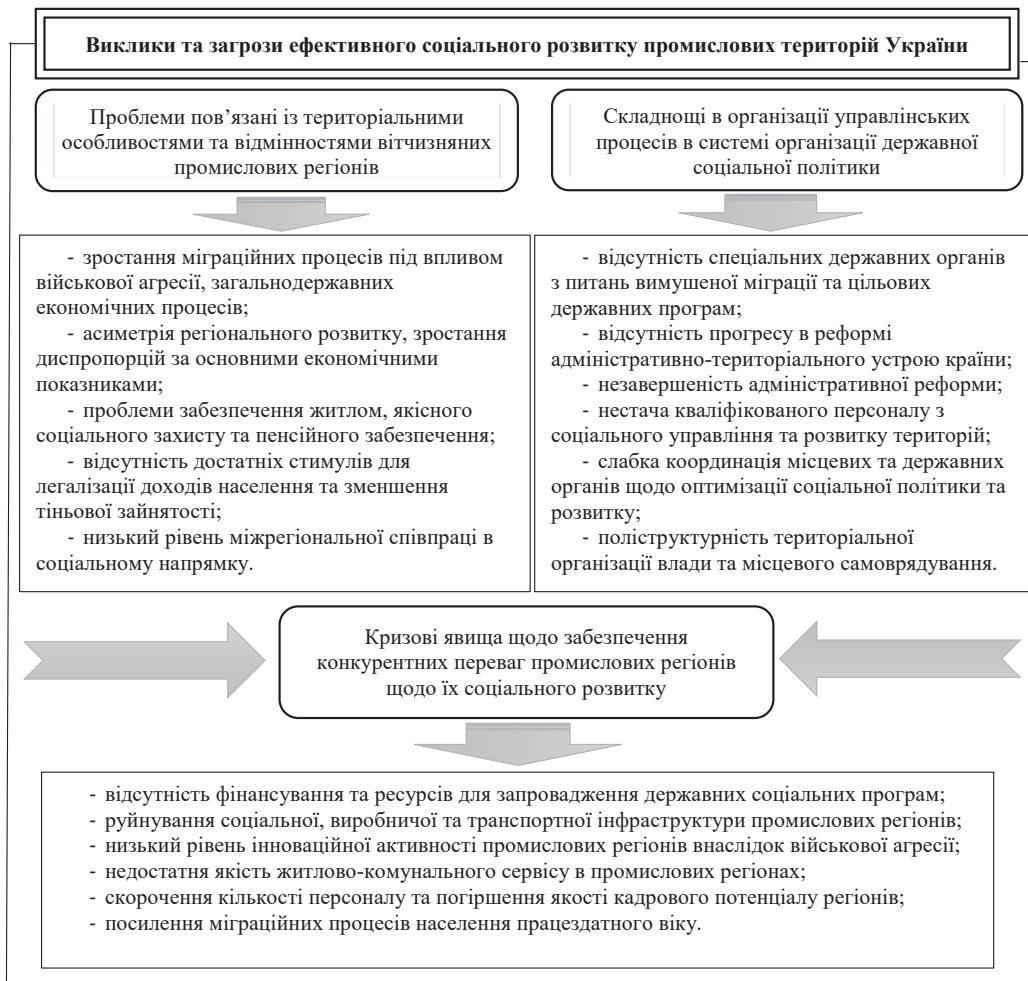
**Виклики та загрози ефективного соціального розвитку промислових територій України**

Проблеми пов'язані із територіальними особливостями та відмінностями вітчизняних промислових регіонів

Складнощі в організації управлінських процесів в системі організації державної соціальної політики

- зростання міграційних процесів під впливом військової агресії, загальнодержавних економічних процесів;
- асиметрія регіонального розвитку, зростання диспропорцій за основними економічними показниками;
- проблеми забезпечення житлом, якісного соціального захисту та пенсійного забезпечення;
- відсутність достатніх стимулів для легалізації доходів населення та зменшення тіньової зайнятості;
- низький рівень міжрегіональної співпраці в соціальному напрямку.

- відсутність спеціальних державних органів з питань вимушеної міграції та цільових державних програм;
- відсутність прогресу в реформі адміністративно-територіального устрою країни;
- незавершеність адміністративної реформи;
- нестача кваліфікованого персоналу з соціального управління та розвитку територій;
- слабка координація місцевих та державних органів щодо оптимізації соціальної політики та розвитку;
- поліструктурність територіальної організації влади та місцевого самоврядування.

Кризові явища щодо забезпечення конкурентних переваг промислових регіонів щодо їх соціального розвитку

- відсутність фінансування та ресурсів для запровадження державних соціальних програм;
- руйнування соціальної, виробничої та транспортної інфраструктури промислових регіонів;
- низький рівень інноваційної активності промислових регіонів внаслідок військової агресії;
- недостатня якість житлово-комунального сервісу в промислових регіонах;
- скорочення кількості персоналу та погіршення якості кадрового потенціалу регіонів;
- посилення міграційних процесів населення працездатного віку.